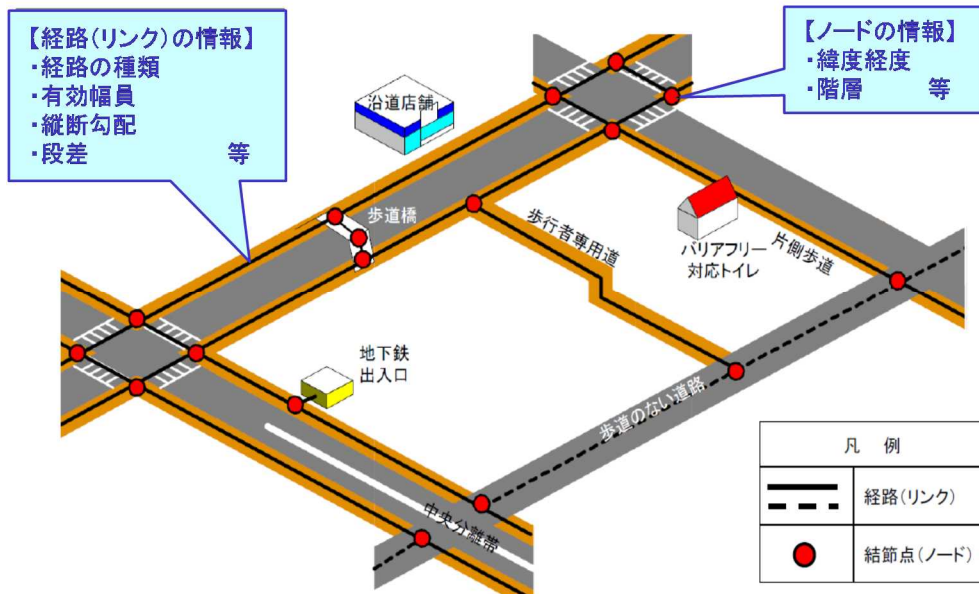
【経路(リンク)の情報】
・経路の種類
・有効幅員
・縦断勾配
・段差　　　　　等

【ノードの情報】
・緯度経度
・階層　　　等

沿道店舗

歩道橋

歩行者専用道

バリアフリー対応トイレ

片側歩道

地下鉄出入口

歩道のない道路

中央分離帯

| 凡　例 | |
|---|---|
| | 経路(リンク) |
| | 結節点(ノード) |